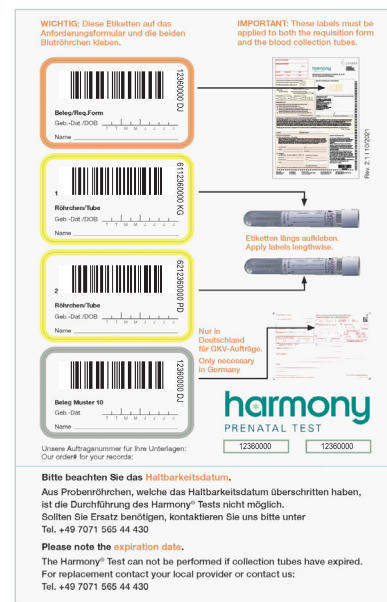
WICHTIG: Diese Etiketten auf das Anforderungsformular und die beiden Blutröhrchen kleben.

IMPORTANT: These labels must be applied to both the requisition form and the blood collection tubes.

12360000 DJ

Beleg/Req.Form
Geb.-Dat./DOB T T M M J J
Name

harmony

Rev. 2.1110/2021

6112360000 KG

1
Röhrchen/Tube
Geb.-Dat./DOB T T M M J J
Name

Etiketten längs aufkleben.
Apply labels lengthwise.

6212360000 PD

2
Röhrchen/Tube
Geb.-Dat./DOB T T M M J J
Name

Nur in Deutschland für GKV-Aufträge.
Only necessary in Germany

12360000 DJ

Beleg Muster 10
Geb.-Dat.
Name

harmony
PRENATAL TEST

Unsere Auftragsnummer für Ihre Unterlagen:
Our order# for your records:

12360000 12360000

Bitte beachten Sie das Haltbarkeitsdatum.
Aus Probenröhrchen, welche das Haltbarkeitsdatum überschritten haben, ist die Durchführung des Harmony® Tests nicht möglich.
Sollten Sie Ersatz benötigen, kontaktieren Sie uns bitte unter
Tel. +49 7071 565 44 430

Please note the expiration date.
The Harmony® Test can not be performed if collection tubes have expired.
For replacement contact your local provider or contact us:
Tel. +49 7071 565 44 430